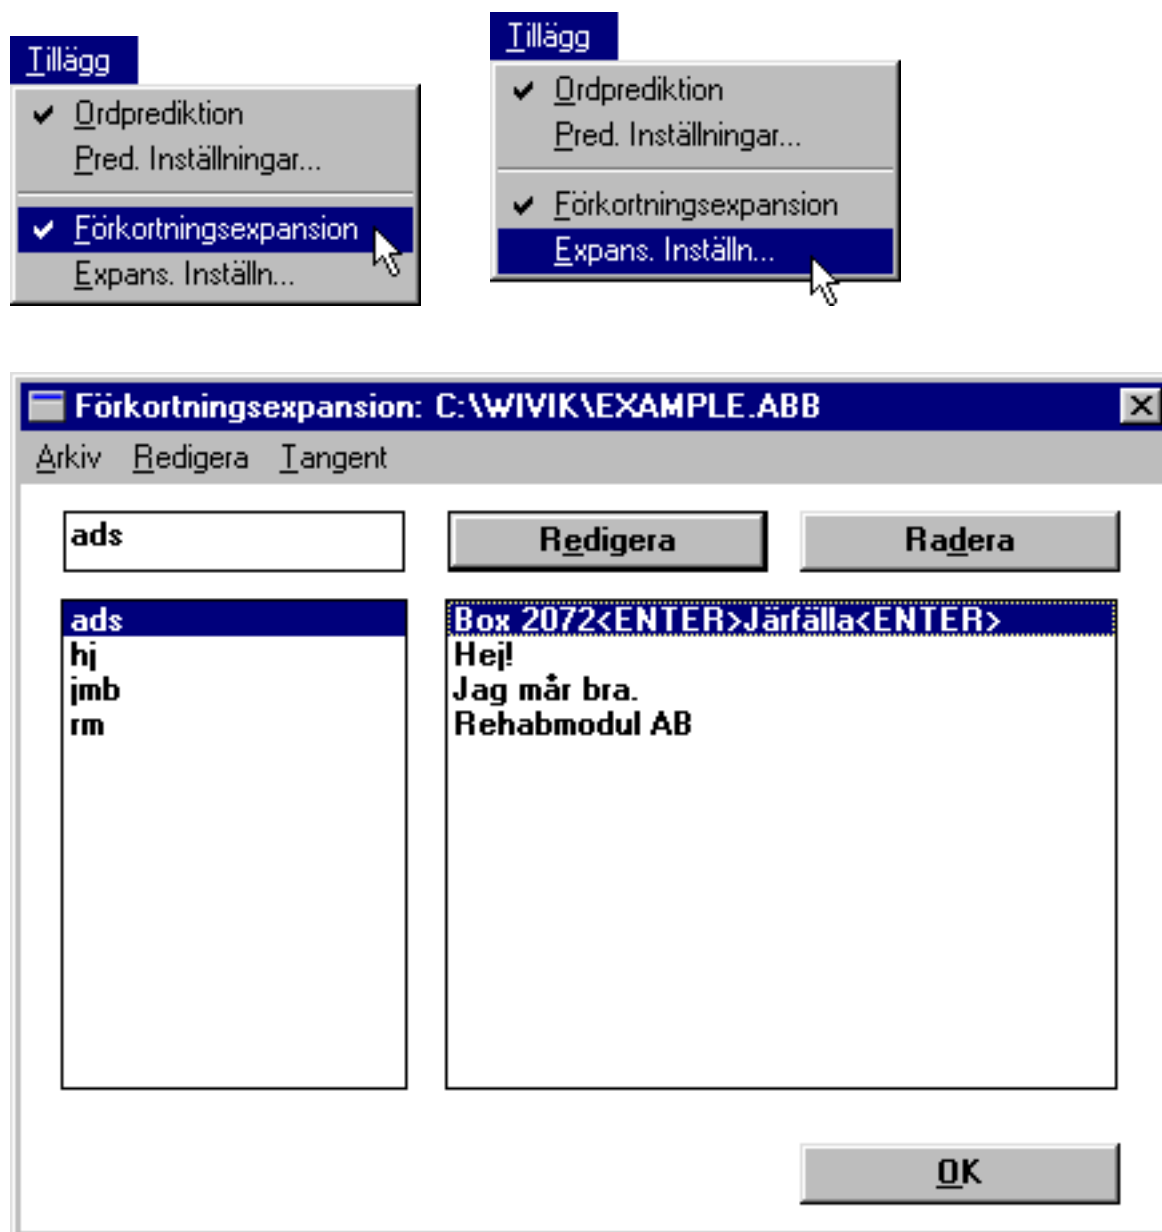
Tillägg
✔ Ordprediktion
Pred. Inställningar...
✔ Förkortningsexpansion
Expans. Inställn...

Tillägg
✔ Ordprediktion
Pred. Inställningar...
✔ Förkortningsexpansion
Expans. Inställn...

Förkortningsexpansion: C:\WIVIK\EXAMPLE.ABB

Arkiv Redigera Tangent

ads

Redigera

Radera

ads
hj
jmb
rm

Box 2072<ENTER>Järfälla<ENTER>
Hej!
Jag mår bra.
Rehabmodul AB

OK